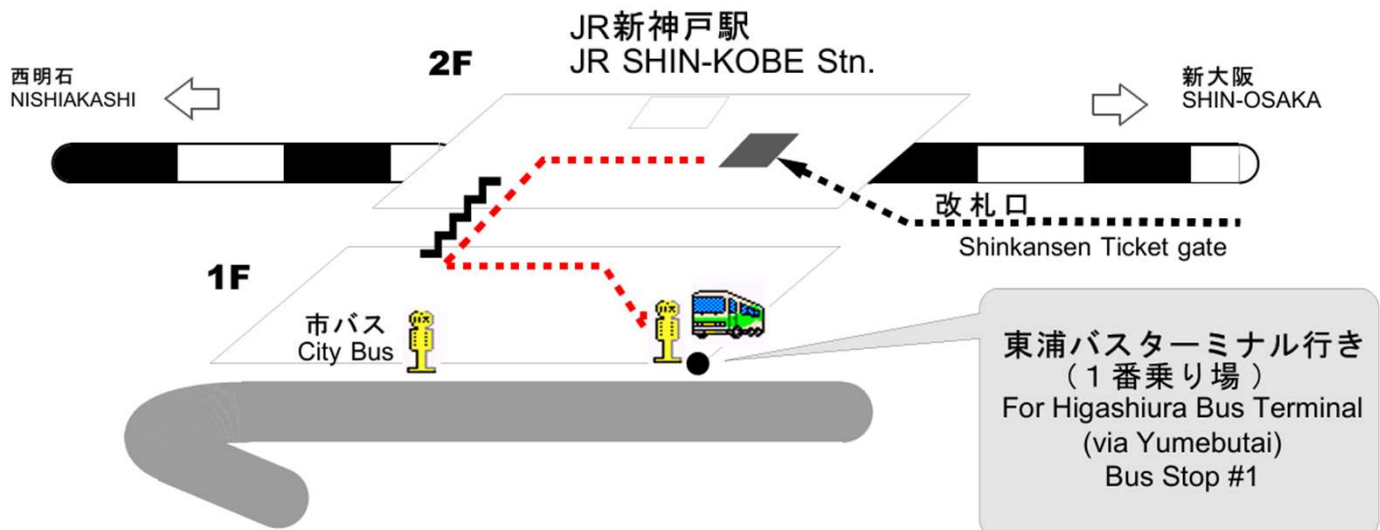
JR新神戸駅
JR SHIN-KOBE Stn.

2F

西明石
NISHIAKASHI

新大阪
SHIN-OSAKA

改札口
Shinkansen Ticket gate

1F

市バス
City Bus

東浦バスターミナル行き
（１番乗り場）
For Higashiura Bus Terminal
(via Yumebutai)
Bus Stop #1